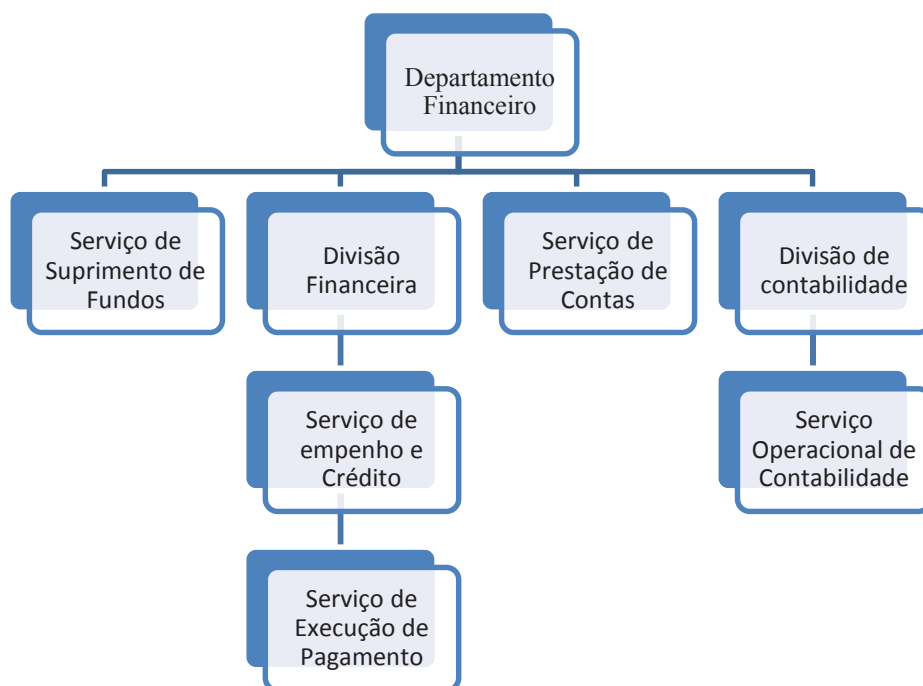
Departamento Financeiro

Serviço de Suprimento de Fundos

Divisão Financeira

Serviço de Prestação de Contas

Divisão de contabilidade

Serviço de empenho e Crédito

Serviço Operacional de Contabilidade

Serviço de Execução de Pagamento